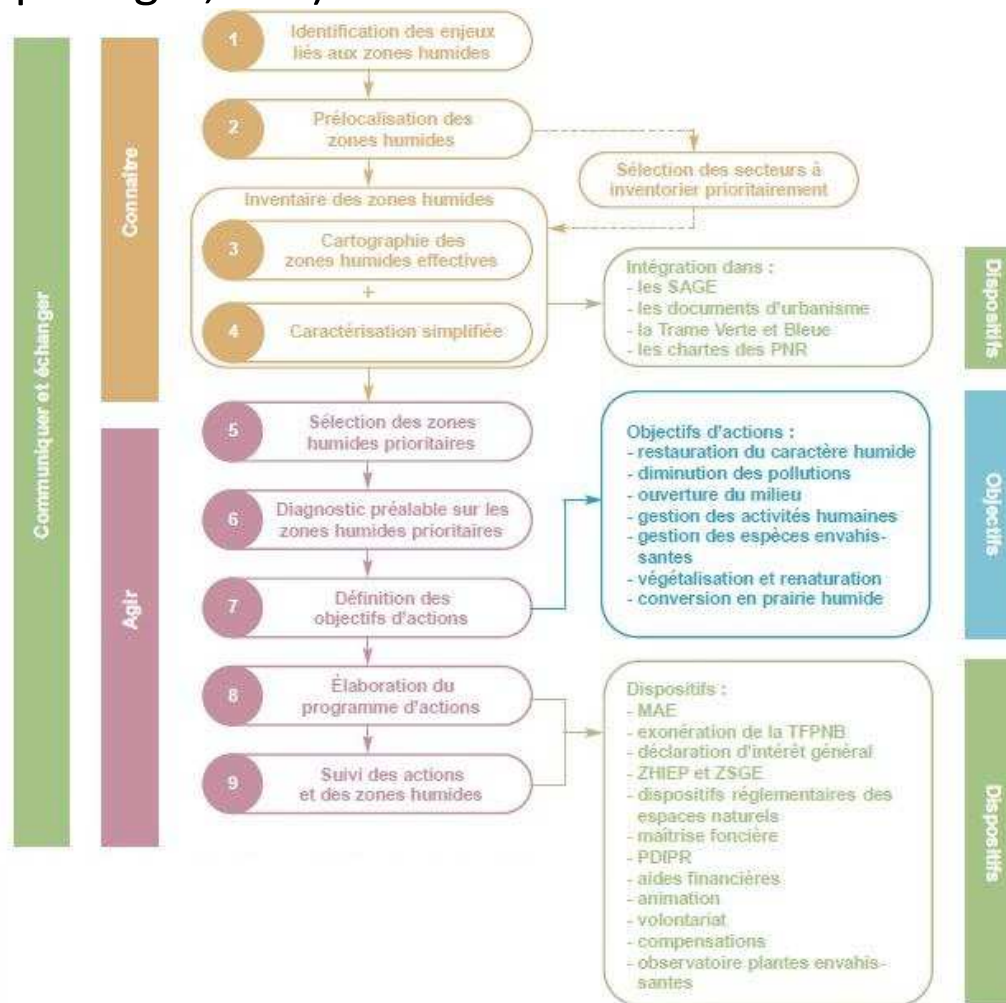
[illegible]

Communiquer et échanger

Connaître

1 Identification des enjeux liés aux zones humides

2 Prélocalisation des zones humides

Sélection des secteurs à inventorier prioritairement

Inventaire des zones humides

3 Cartographie des zones humides effectives

+

4 Caractérisation simplifiée

Intégration dans :
- les SAGE
- les documents d'urbanisme
- la Trame Verte et Bleue
- les chartes des PNR

Dispositifs

Agir

5 Sélection des zones humides prioritaires

6 Diagnostic préalable sur les zones humides prioritaires

7 Définition des objectifs d'actions

Objectifs d'actions :
- restauration du caractère humide
- diminution des pollutions
- ouverture du milieu
- gestion des activités humaines
- gestion des espèces envahissantes
- végétalisation et renaturation
- conversion en prairie humide

Objectifs

8 Élaboration du programme d'actions

9 Suivi des actions et des zones humides

Dispositifs :
- MAE
- exonération de la TFPNB
- déclaration d'intérêt général
- ZHIEP et ZSGE
- dispositifs réglementaires des espaces naturels
- maîtrise foncière
- PDIPR
- aides financières
- animation
- volontariat
- compensations
- observatoire plantes envahissantes

Dispositifs